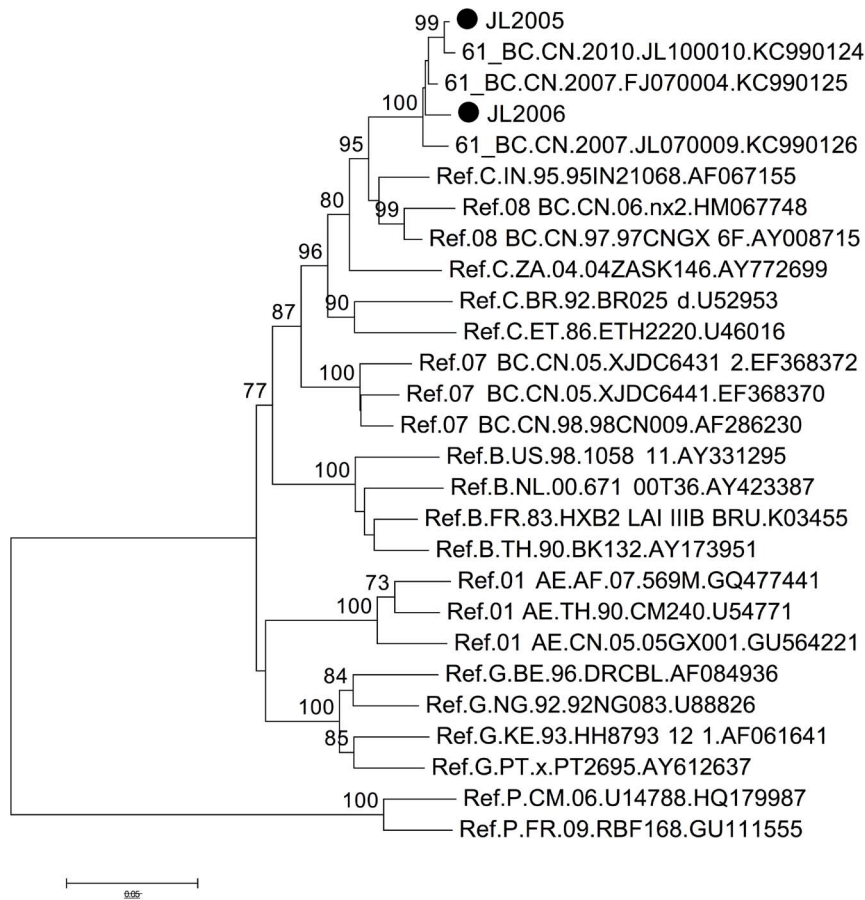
99
JL2005
61_BC.CN.2010.JL100010.KC990124
61_BC.CN.2007.FJ070004.KC990125
100
JL2006
61_BC.CN.2007.JL070009.KC990126
95
Ref.C.IN.95.95IN21068.AF067155
80
99
Ref.08 BC.CN.06.nx2.HM067748
Ref.08 BC.CN.97.97CNGX 6F.AY008715
96
Ref.C.ZA.04.04ZASK146.AY772699
90
Ref.C.BR.92.BR025 d.U52953
87
Ref.C.ET.86.ETH2220.U46016
100
Ref.07 BC.CN.05.XJDC6431 2.EF368372
Ref.07 BC.CN.05.XJDC6441.EF368370
77
Ref.07 BC.CN.98.98CN009.AF286230
100
Ref.B.US.98.1058 11.AY331295
Ref.B.NL.00.671 00T36.AY423387
Ref.B.FR.83.HXB2 LAI IIIB BRU.K03455
Ref.B.TH.90.BK132.AY173951
73
Ref.01 AE.AF.07.569M.GQ477441
100
Ref.01 AE.TH.90.CM240.U54771
Ref.01 AE.CN.05.05GX001.GU564221
84
Ref.G.BE.96.DRCBL.AF084936
100
Ref.G.NG.92.92NG083.U88826
85
Ref.G.KE.93.HH8793 12 1.AF061641
Ref.G.PT.x.PT2695.AY612637
100
Ref.P.CM.06.U14788.HQ179987
Ref.P.FR.09.RBF168.GU111555
0.05